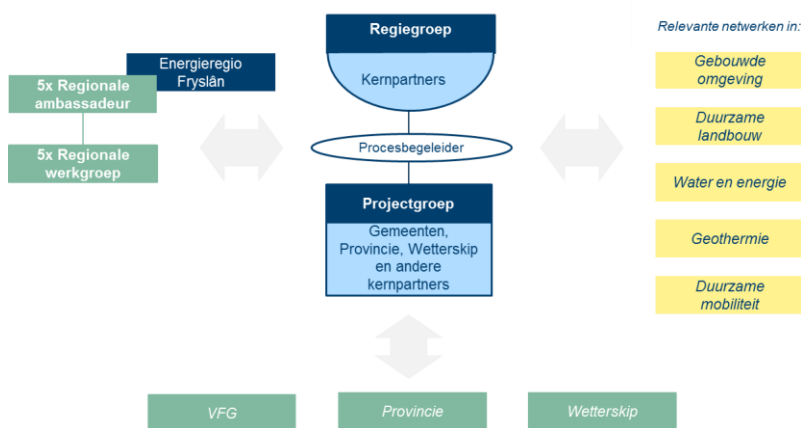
Regiegroep

Kernpartners

Relevante netwerken in:

Energieregio Fryslân

5x Regionale ambassadeur

5x Regionale werkgroep

Procesbegeleider

Projectgroep

Gemeenten, Provincie, Wetterskip en andere kernpartners

Gebouwde omgeving

Duurzame landbouw

Water en energie

Geothermie

Duurzame mobiliteit

VFG

Provincie

Wetterskip